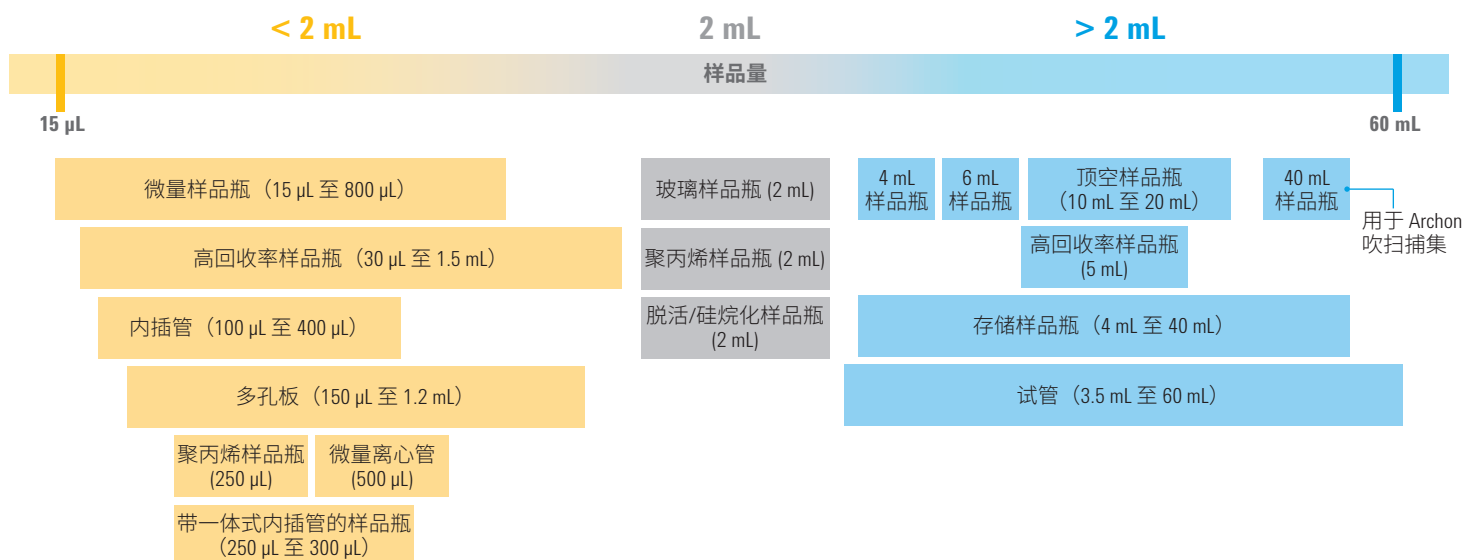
< 2 mL
2 mL
> 2 mL

样品量

15 µL
60 mL

微量样品瓶（15 µL 至 800 µL）

高回收率样品瓶（30 µL 至 1.5 mL）

内插管（100 µL 至 400 µL）

多孔板（150 µL 至 1.2 mL）

聚丙烯样品瓶 (250 µL)

微量离心管 (500 µL)

带一体式内插管的样品瓶（250 µL 至 300 µL）

玻璃样品瓶 (2 mL)

聚丙烯样品瓶 (2 mL)

脱活/硅烷化样品瓶 (2 mL)

4 mL 样品瓶

6 mL 样品瓶

顶空样品瓶（10 mL 至 20 mL）

40 mL 样品瓶

用于 Archon 吹扫捕集

高回收率样品瓶 (5 mL)

存储样品瓶（4 mL 至 40 mL）

试管（3.5 mL 至 60 mL）